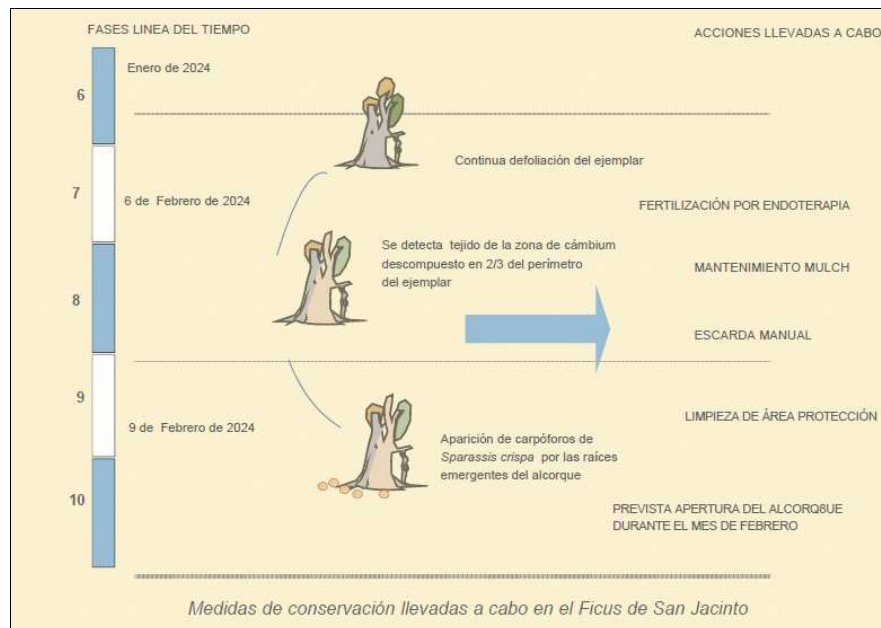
FASES LINEA DEL TIEMPO

ACCIONES LLEVADAS A CABO

6

Enero de 2024

Continua defoliación del ejemplar

7

6 de Febrero de 2024

FERTILIZACIÓN POR ENDOTERAPIA

Se detecta tejido de la zona de cámbium descompuesto en 2/3 del perímetro del ejemplar

MANTENIMIENTO MULCH

8

ESCARDA MANUAL

9

LIMPIEZA DE ÁREA PROTECCIÓN

9 de Febrero de 2024

Aparición de carpóforos de *Sparassis crispa* por las raíces emergentes del alcorque

10

PREVISTA APERTURA DEL ALCORQ8UE DURANTE EL MES DE FEBRERO

Medidas de conservación llevadas a cabo en el Ficus de San Jacinto